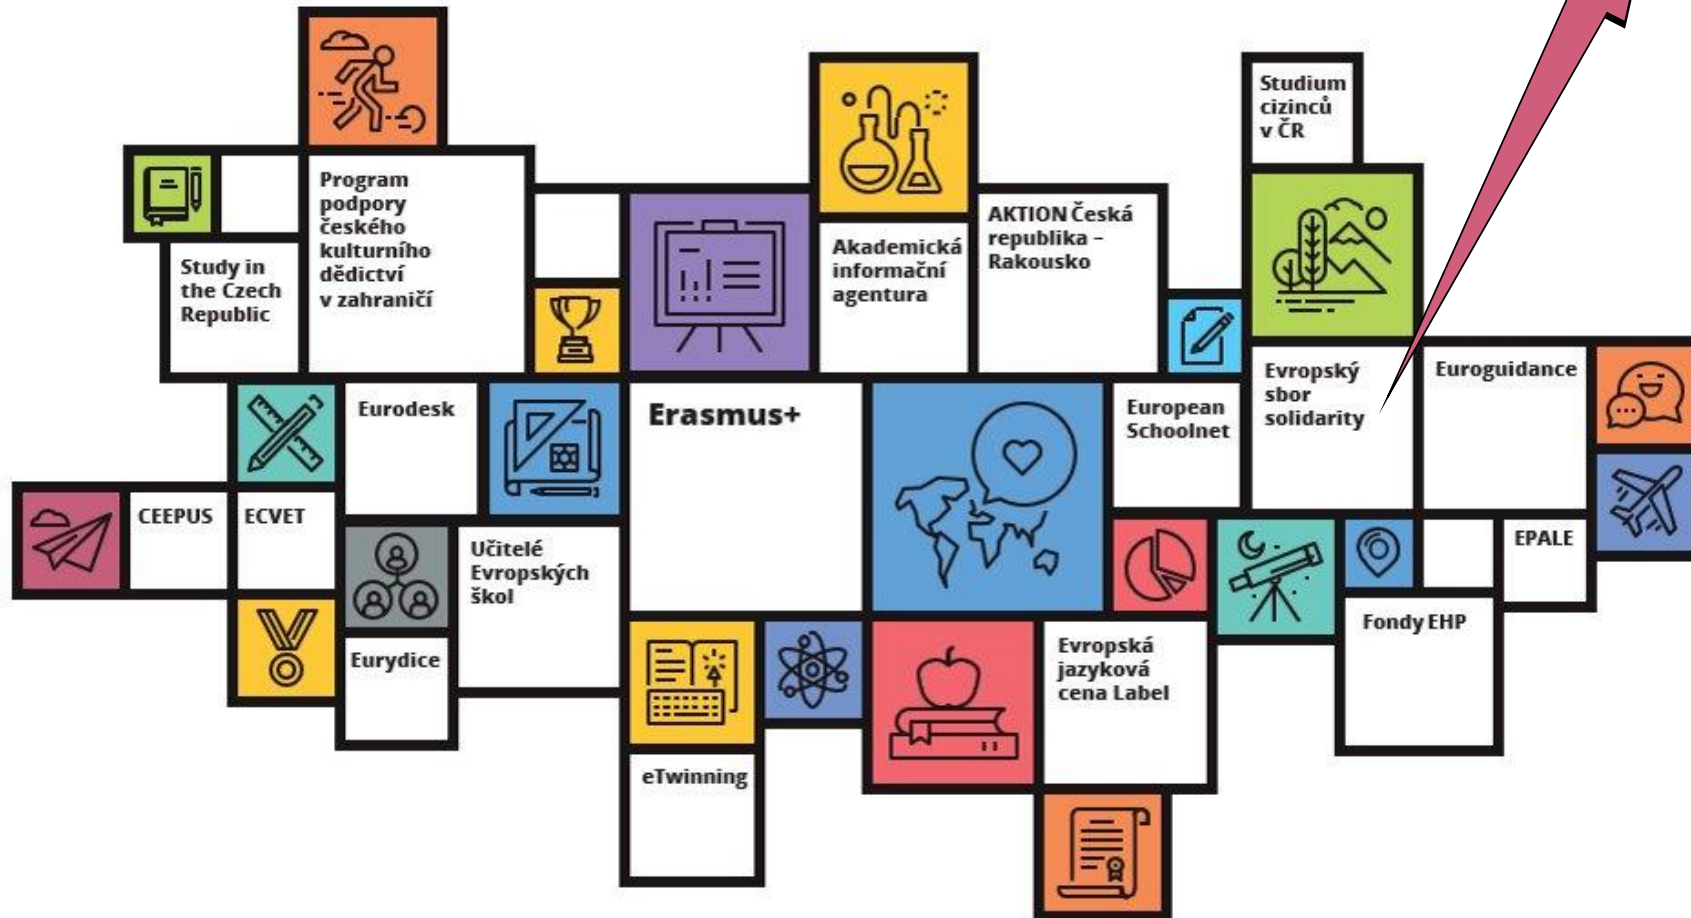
Studium cizinců v ČR

Program podpory českého kulturního dědictví v zahraničí

Study in the Czech Republic

Akademická informační agentura

AKTION Česká republika – Rakousko

Evropský sbor solidarity

Euroguidance

Eurodesk

Erasmus+

European Schoolnet

CEEPUS

ECVET

Učitelé Evropských škol

EPALE

Fondy EHP

Eurydice

eTwinning

Evropská jazyková cena Label